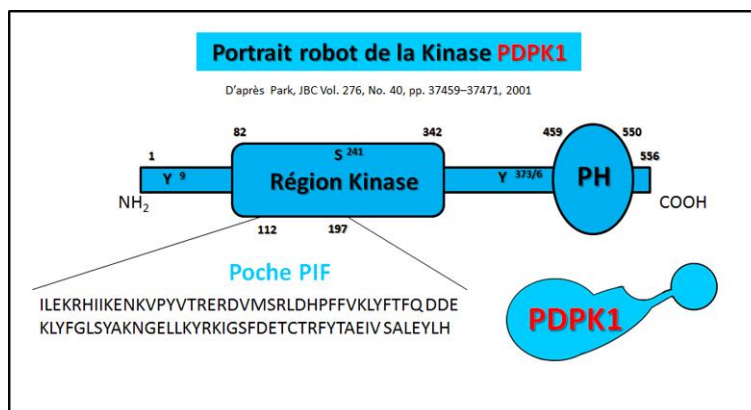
Portrait robot de la Kinase PDPK1

D'après Park, JBC Vol. 276, No. 40, pp. 37459–37471, 2001

82

342

459

550

1

$S^{241}$

556

$Y^{9}$

Région Kinase

$Y^{373/6}$

PH

$NH_2$

COOH

112

197

Poche PIF

ILEKRHIIKENKVPYVTRERDVMSRLDHPFFVKLYFTFQ DDE KLYFGLSYAKNGELLKYRKIGSFDETCTRFYTAEIV SALEYLH

PDPK1